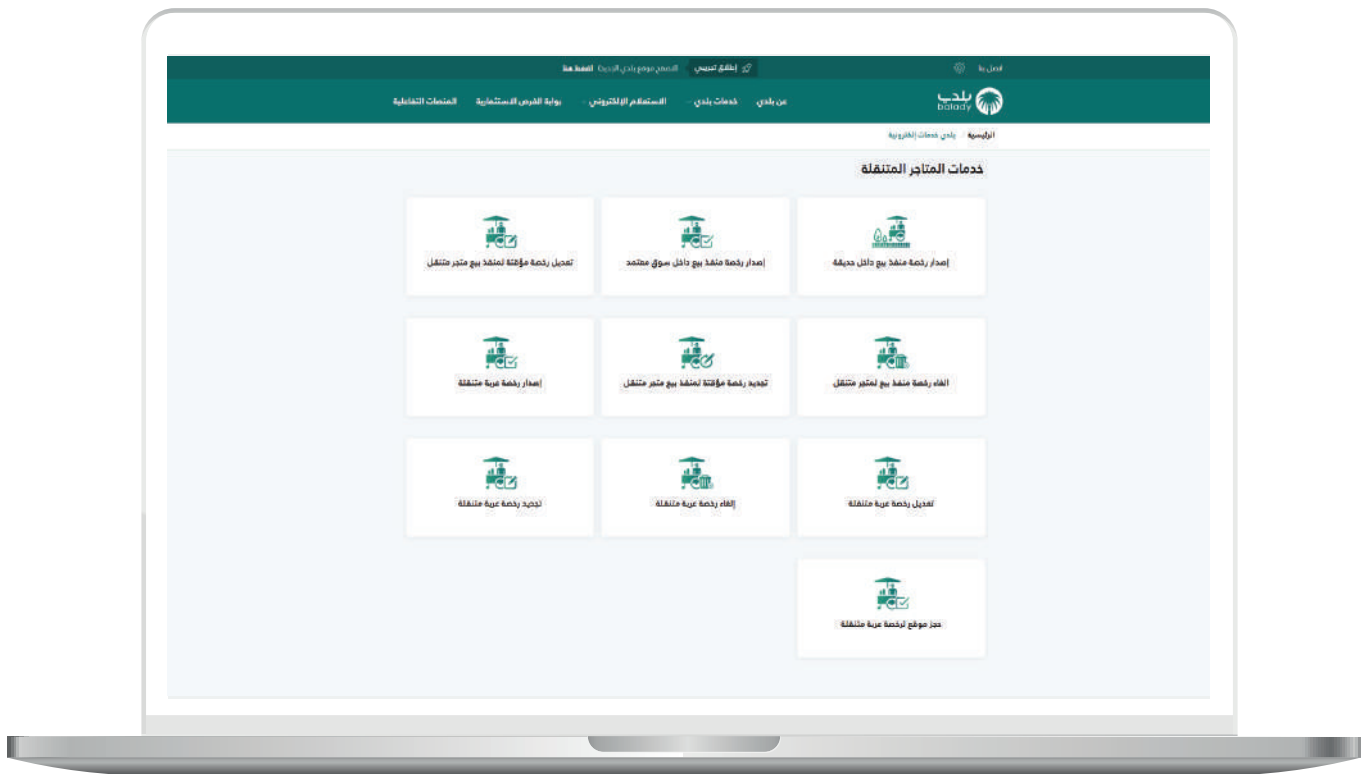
اتصل بنا

إطلاق تجريبي الصفحة موقع بلدي الجديد اضغط هنا

بلدي balady

عن بلدي خدمات بلدي الاستعلام الإلكتروني بوابة الفرص الاستثمارية المنصات التفاعلية

الرئيسية / بلدي خدمات إلكترونية

خدمات المتاجر المتنقلة

إصدار رخصة منفذ بيع داخل حديقة

إصدار رخصة منفذ بيع داخل سوق معتمد

تعديل رخصة مؤقتة لمنفذ بيع متجر متنقل

الغاء رخصة منفذ بيع لمتجر متنقل

تجديد رخصة مؤقتة لمنفذ بيع متجر متنقل

إصدار رخصة عربة متنقلة

تعديل رخصة عربة متنقلة

إلغاء رخصة عربة متنقلة

تجديد رخصة عربة متنقلة

حجز موقع لرخصة عربة متنقلة